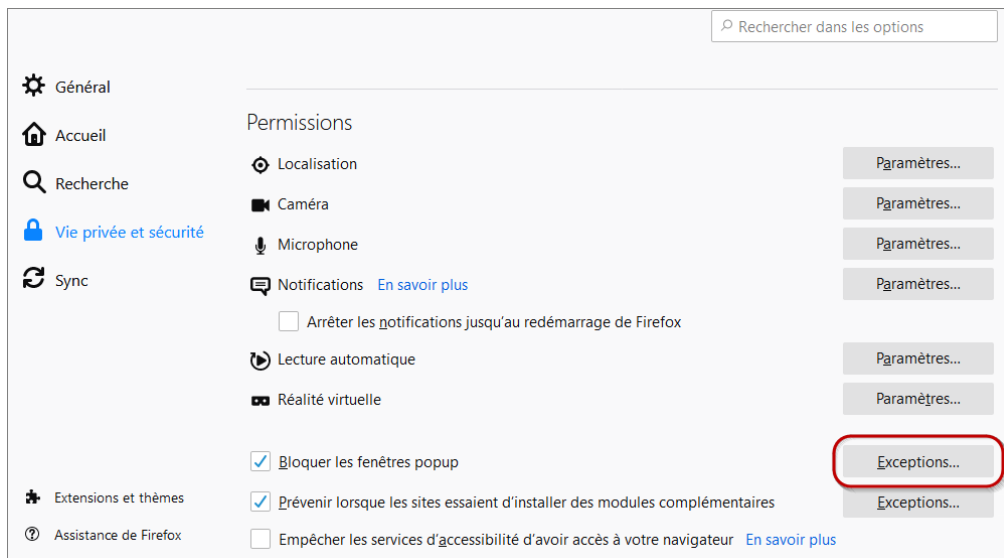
Rechercher dans les options

Général
Accueil
Recherche
Vie privée et sécurité
Sync

Permissions

Localisation
Paramètres...

Caméra
Paramètres...

Microphone
Paramètres...

Notifications En savoir plus
Paramètres...

Arrêter les notifications jusqu'au redémarrage de Firefox

Lecture automatique
Paramètres...

Réalité virtuelle
Paramètres...

Bloquer les fenêtres popup
Exceptions...

Prévenir lorsque les sites essaient d'installer des modules complémentaires
Exceptions...

Empêcher les services d'accessibilité d'avoir accès à votre navigateur En savoir plus

Extensions et thèmes
Assistance de Firefox